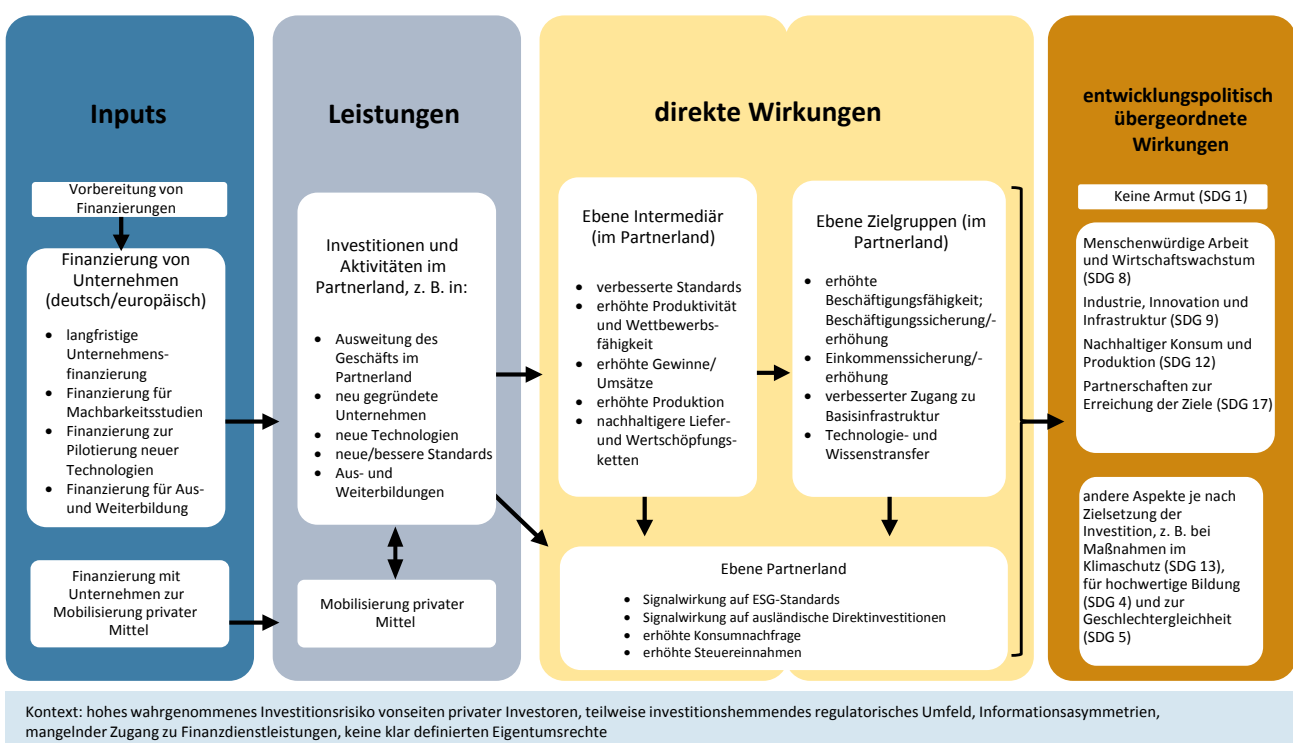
Inputs

Vorbereitung von Finanzierungen

Finanzierung von Unternehmen (deutsch/europäisch)

- langfristige Unternehmensfinanzierung
- Finanzierung für Machbarkeitsstudien
- Finanzierung zur Pilotierung neuer Technologien
- Finanzierung für Aus- und Weiterbildung

Finanzierung mit Unternehmen zur Mobilisierung privater Mittel

Leistungen

Investitionen und Aktivitäten im Partnerland, z. B. in:

- Ausweitung des Geschäfts im Partnerland
- neu gegründete Unternehmen
- neue Technologien
- neue/bessere Standards
- Aus- und Weiterbildungen

Mobilisierung privater Mittel

direkte Wirkungen

Ebene Intermediär (im Partnerland)

- verbesserte Standards
- erhöhte Produktivität und Wettbewerbsfähigkeit
- erhöhte Gewinne/ Umsätze
- erhöhte Produktion
- nachhaltigere Liefer- und Wertschöpfungsketten

Ebene Zielgruppen (im Partnerland)

- erhöhte Beschäftigungsfähigkeit; Beschäftigungssicherung/-erhöhung
- Einkommenssicherung/-erhöhung
- verbesserter Zugang zu Basisinfrastruktur
- Technologie- und Wissenstransfer

Ebene Partnerland

- Signalwirkung auf ESG-Standards
- Signalwirkung auf ausländische Direktinvestitionen
- erhöhte Konsumnachfrage
- erhöhte Steuereinnahmen

entwicklungspolitisch übergeordnete Wirkungen

Keine Armut (SDG 1)

Menschenwürdige Arbeit und Wirtschaftswachstum (SDG 8)
Industrie, Innovation und Infrastruktur (SDG 9)
Nachhaltiger Konsum und Produktion (SDG 12)
Partnerschaften zur Erreichung der Ziele (SDG 17)

andere Aspekte je nach Zielsetzung der Investition, z. B. bei Maßnahmen im Klimaschutz (SDG 13), für hochwertige Bildung (SDG 4) und zur Geschlechtergleichheit (SDG 5)

Kontext: hohes wahrgenommenes Investitionsrisiko vonseiten privater Investoren, teilweise investitionshemmendes regulatorisches Umfeld, Informationsasymmetrien, mangelnder Zugang zu Finanzdienstleistungen, keine klar definierten Eigentumsrechte